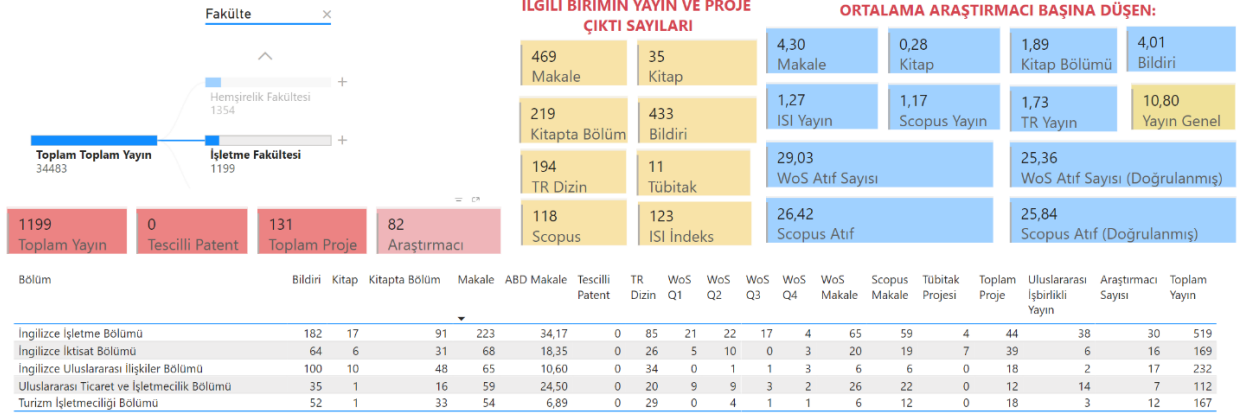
Fakülte ×

Hemşirelik Fakültesi
1354

Toplam Toplam Yayın
34483

İşletme Fakültesi
1199

1199
Toplam Yayın

0
Tescilli Patent

131
Toplam Proje

82
Araştırmacı

İLGİLİ BİRİMİN YAYIN VE PROJE ÇIKTI SAYILARI

469
Makale

35
Kitap

219
Kitapta Bölüm

433
Bildiri

194
TR Dizin

11
Tübitak

118
Scopus

123
ISI İndeks

ORTALAMA ARAŞTIRMACI BAŞINA DÜŞEN:

4,30
Makale

0,28
Kitap

1,89
Kitap Bölümü

4,01
Bildiri

1,27
ISI Yayın

1,17
Scopus Yayın

1,73
TR Yayın

10,80
Yayın Genel

29,03
WoS Atıf Sayısı

25,36
WoS Atıf Sayısı (Doğrulanmış)

26,42
Scopus Atıf

25,84
Scopus Atıf (Doğrulanmış)

| Bölüm | Bildiri | Kitap | Kitapta Bölüm | Makale | ABD Makale | Tescilli Patent | TR Dizin | WoS Q1 | WoS Q2 | WoS Q3 | WoS Q4 | WoS Makale | Scopus Makale | Tübitak Projesi | Toplam Proje | Uluslararası İşbirlikli Yayın | Araştırmacı Sayısı | Toplam Yayın |
|---|---|---|---|---|---|---|---|---|---|---|---|---|---|---|---|---|---|---|
| İngilizce İşletme Bölümü | 182 | 17 | 91 | 223 | 34,17 | 0 | 85 | 21 | 22 | 17 | 4 | 65 | 59 | 4 | 44 | 38 | 30 | 519 |
| İngilizce İktisat Bölümü | 64 | 6 | 31 | 68 | 18,35 | 0 | 26 | 5 | 10 | 0 | 3 | 20 | 19 | 7 | 39 | 6 | 16 | 169 |
| İngilizce Uluslararası İlişkiler Bölümü | 100 | 10 | 48 | 65 | 10,60 | 0 | 34 | 0 | 1 | 1 | 3 | 6 | 6 | 0 | 18 | 2 | 17 | 232 |
| Uluslararası Ticaret ve İşletmecilik Bölümü | 35 | 1 | 16 | 59 | 24,50 | 0 | 20 | 9 | 9 | 3 | 2 | 26 | 22 | 0 | 12 | 14 | 7 | 112 |
| Turizm İşletmeciliği Bölümü | 52 | 1 | 33 | 54 | 6,89 | 0 | 29 | 0 | 4 | 1 | 1 | 6 | 12 | 0 | 18 | 3 | 12 | 167 |